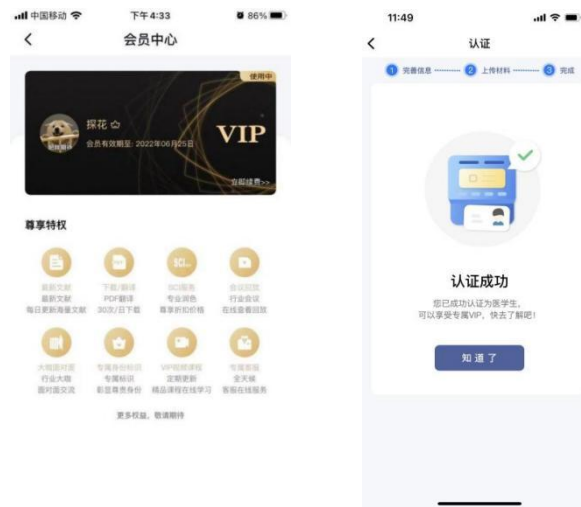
中国移动 下午4:33 86%

会员中心

使用中

探花

会员有效期至: 2022年06月25日

VIP

立即续费>>

尊享特权

最新文献
最新文献
每日更新海量文献

下载/翻译
PDF翻译
30次/日下载

SCI服务
专业润色
尊享折扣价格

会议回放
行业会议
在线查看回放

大咖面对面
行业大咖
面对面交流

专属身份标识
专属标识
彰显尊贵身份

VIP视频课程
定期更新
精品课程在线学习

专属客服
全天候
客服在线服务

更多权益，敬请期待

11:49

认证

1 完善信息 2 上传材料 3 完成

认证成功

您已成功认证为医学生，
可以享受专属VIP，快去了解吧!

知道了